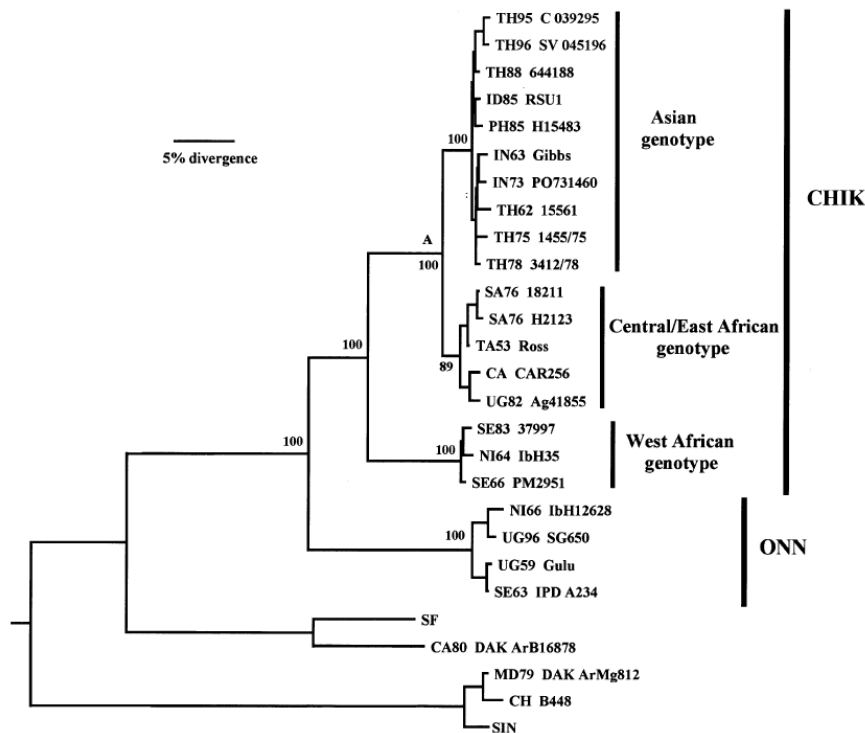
5% divergence

TH95 C 039295
TH96 SV 045196
TH88 644188
ID85 RSU1
PH85 H15483
IN63 Gibbs
IN73 PO731460
TH62 15561
TH75 1455/75
TH78 3412/78

Asian genotype

100
A
100

SA76 18211
SA76 H2123
TA53 Ross
CA CAR256
UG82 Ag41855

Central/East African genotype

89
100

SE83 37997
NI64 IbH35
SE66 PM2951

West African genotype

100
100

CHIK

NI66 IbH12628
UG96 SG650
UG59 Gulu
SE63 IPD A234

100

ONN

SF
CA80 DAK ArB16878
MD79 DAK ArMg812
CH B448
SIN